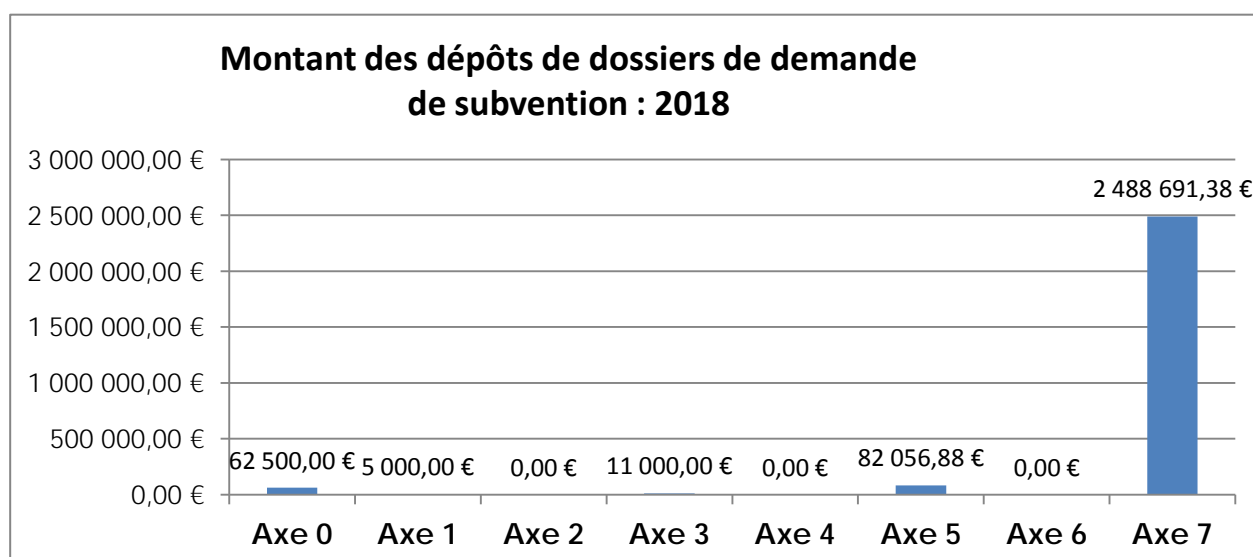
Montant des dépôts de dossiers de demande de subvention : 2018

3 000 000,00 €
2 500 000,00 €
2 000 000,00 €
1 500 000,00 €
1 000 000,00 €
500 000,00 €
0,00 €

62 500,00 €
5 000,00 €
0,00 €
11 000,00 €
0,00 €
82 056,88 €
0,00 €
2 488 691,38 €

Axe 0
Axe 1
Axe 2
Axe 3
Axe 4
Axe 5
Axe 6
Axe 7